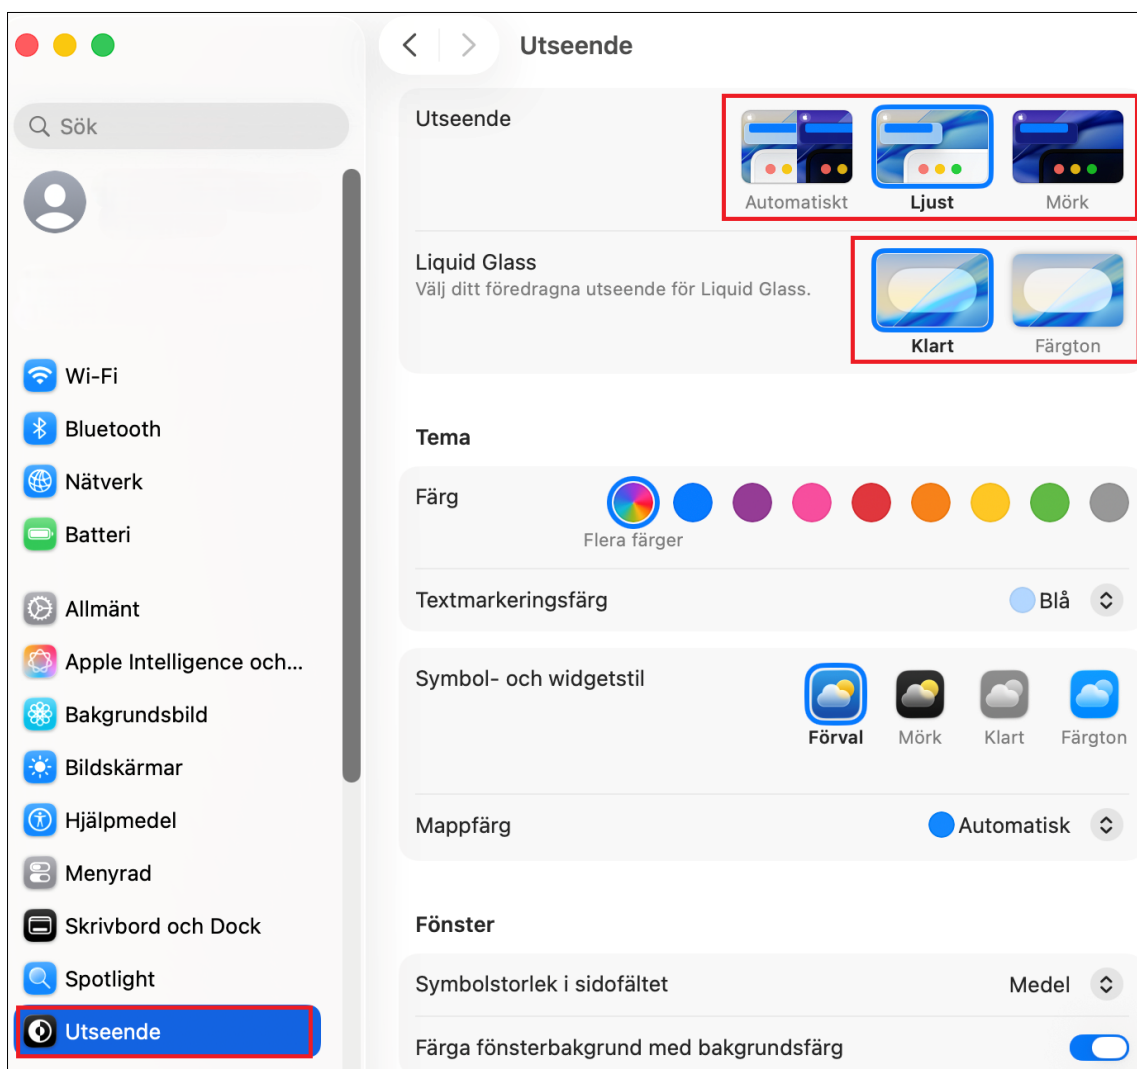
Sök

Wi-Fi
Bluetooth
Nätverk
Batteri
Allmänt
Apple Intelligence och...
Bakgrundsbild
Bildskärmar
Hjälpmedel
Menyrad
Skrivbord och Dock
Spotlight
Utseende

Utseende

Utseende
Automatiskt
Ljust
Mörk

Liquid Glass
Välj ditt föredragna utseende för Liquid Glass.
Klart
Färgton

Tema

Färg
Flera färger

Textmarkeringsfärg
Blå

Symbol- och widgetstil
Förval
Mörk
Klart
Färgton

Mappfärg
Automatisk

Fönster

Symbolstorlek i sidofältet
Medel

Färga fönsterbakgrund med bakgrundsfärg